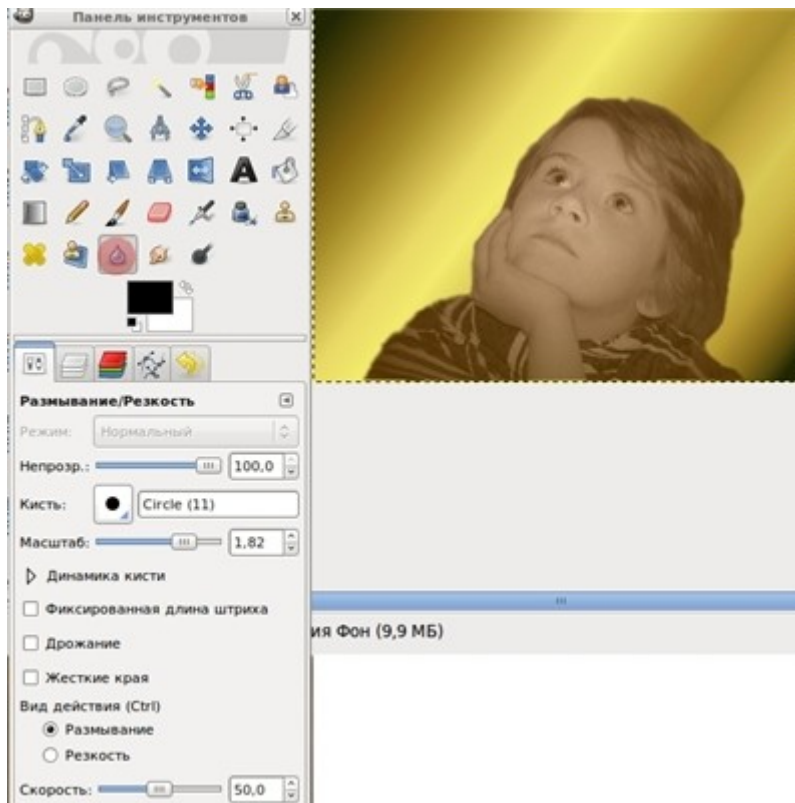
Панель инструментов

A

Размывание/Резкость

Режим: Нормальный

Непрозр.: 100,0

Кисть: Circle (11)

Масштаб: 1,82

Динамика кисти

Фиксированная длина штриха

Дрожание

Жесткие края

Вид действия (Ctrl)

Размывание

Резкость

Скорость: 50,0

ия Фон (9,9 МБ)